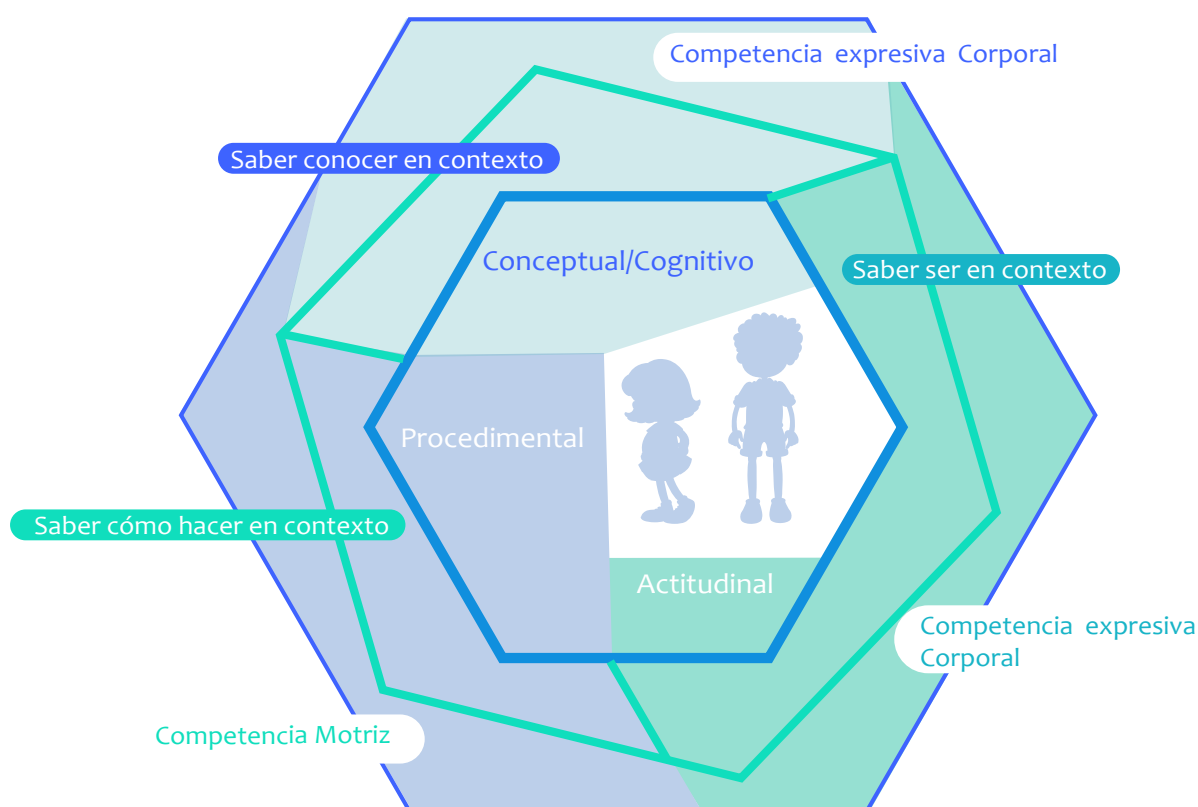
Competencia expresiva Corporal

Saber conocer en contexto

Conceptual/Cognitivo

Saber ser en contexto

Procedimental

Saber cómo hacer en contexto

Actitudinal

Competencia expresiva Corporal

Competencia Motriz